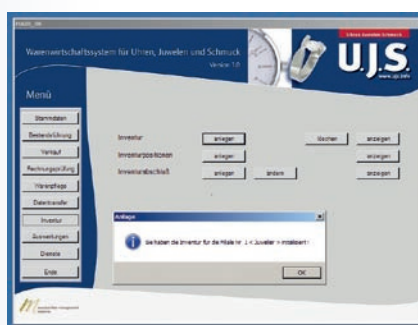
Warenwirtschaftssystem für Uhren, Juwelen und Schmuck
Version 1.0
U.J.S.
www.ujs.info

Menü

Stammdaten
Bestandsführung
Verkauf
Rechnungsprüfung
Warenpflege
Datentransfer
Inventur
Auswertungen
Dienste
Ende

Inventur
anlegen
löschen
anzeigen
Inventurpositionen
anlegen
anzeigen
Inventurabschluß
anlegen
ändern
anzeigen

Anlage
Sie haben die Inventur für die Filiale Nr. 1 < Juwelier > initialisiert !
OK